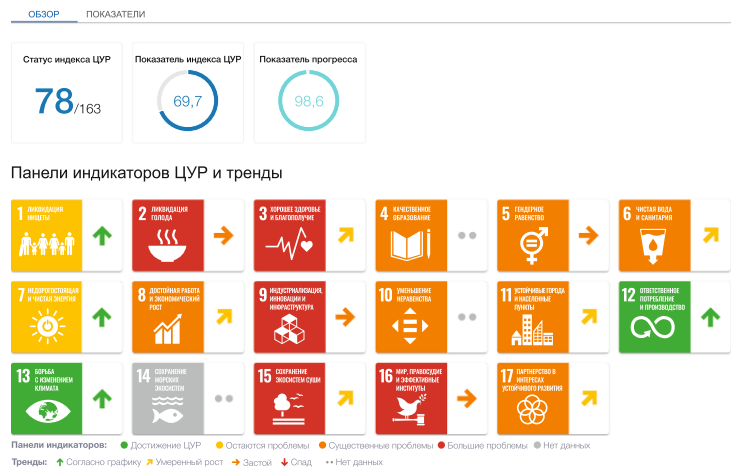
ОБЗОР ПОКАЗАТЕЛИ

Статус индекса ЦУР
78/163

Показатель индекса ЦУР
69,7

Показатель прогресса
98,6

Панели индикаторов ЦУР и тренды

1 ЛИКВИДАЦИЯ НИЩЕТЫ

2 ЛИКВИДАЦИЯ ГОЛОДА

3 ХОРОШЕЕ ЗДОРОВЬЕ И БЛАГОПОЛУЧИЕ

4 КАЧЕСТВЕННОЕ ОБРАЗОВАНИЕ

5 ГЕНДЕРНОЕ РАВЕНСТВО

6 ЧИСТАЯ ВОДА И САНИТАРИЯ

7 НЕДОРОГОСТОЯЩАЯ И ЧИСТАЯ ЭНЕРГИЯ

8 ДОСТОЙНАЯ РАБОТА И ЭКОНОМИЧЕСКИЙ РОСТ

9 ИНДУСТРИАЛИЗАЦИЯ, ИННОВАЦИИ И ИНФРАСТРУКТУРА

10 УМЕНЬШЕНИЕ НЕРАВЕНСТВА

11 УСТОЙЧИВЫЕ ГОРОДА И НАСЕЛЕННЫЕ ПУНКТЫ

12 ОТВЕТСТВЕННОЕ ПОТРЕБЛЕНИЕ И ПРОИЗВОДСТВО

13 БОРЬБА С ИЗМЕНЕНИЕМ КЛИМАТА

14 СОХРАНЕНИЕ МОРСКИХ ЭКОСИСТЕМ

15 СОХРАНЕНИЕ ЭКОСИСТЕМ СУШИ

16 МИР, ПРАВОСУДИЕ И ЭФФЕКТИВНЫЕ ИНСТИТУТЫ

17 ПАРТНЕРСТВО В ИНТЕРЕСАХ УСТОЙЧИВОГО РАЗВИТИЯ

Панели индикаторов: Достижение ЦУР Остаются проблемы Существенные проблемы Большие проблемы Нет данных
Тренды: Согласно графику Умеренный рост Застой Спад Нет данных